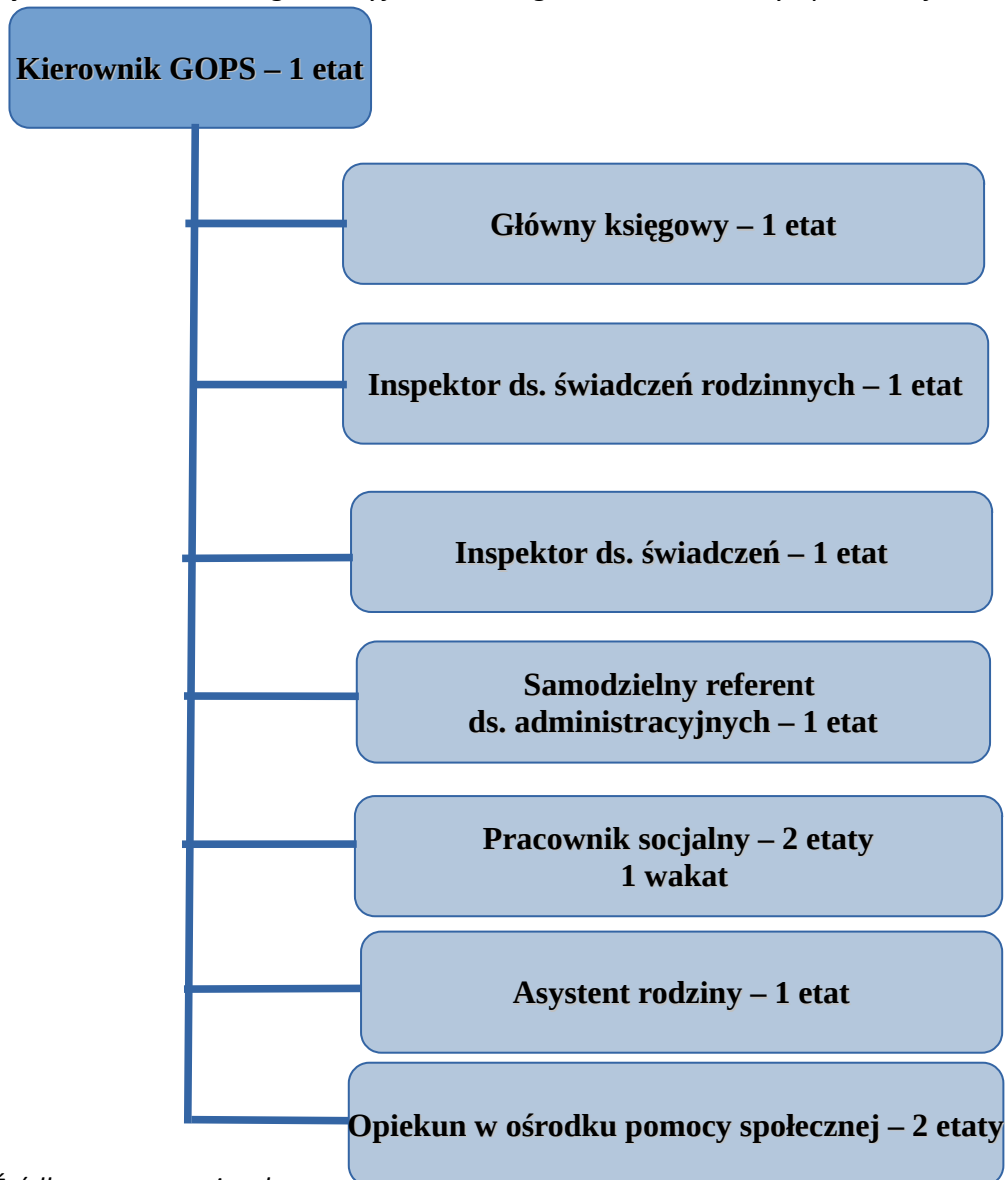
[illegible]

Kierownik GOPS – 1 etat

Główny księgowy – 1 etat

Inspektor ds. świadczeń rodzinnych – 1 etat

Inspektor ds. świadczeń – 1 etat

Samodzielny referent ds. administracyjnych – 1 etat

Pracownik socjalny – 2 etaty 1 wakat

Asystent rodziny – 1 etat

Opiekun w ośrodku pomocy społecznej – 2 etaty

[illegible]